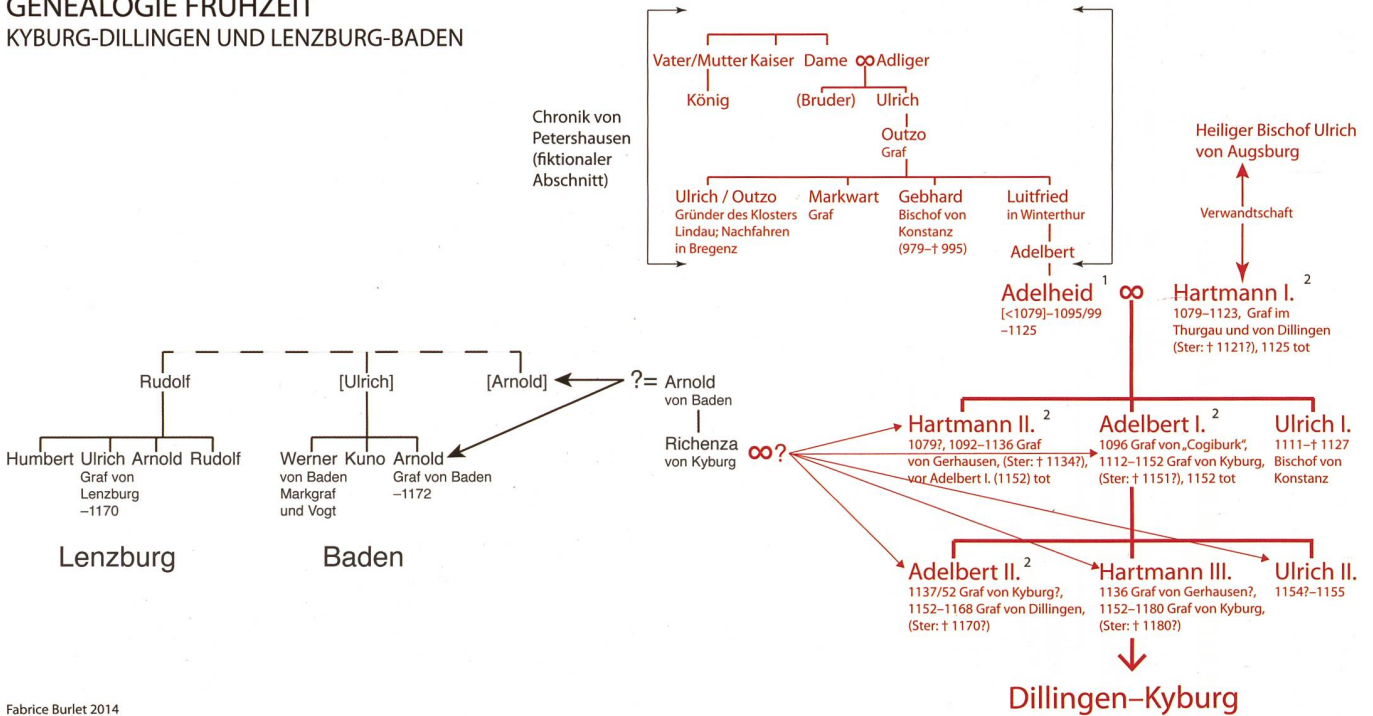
GENEALOGIE FRÜHZEIT
KYBURG-DILLINGEN UND LENZBURG-BADEN

Chronik von Petershausen (fiktionaler Abschnitt)

Vater/Mutter Kaiser Dame ∞ Adliger
König (Bruder) Ulrich
Outzo
Graf

Ulrich / Outzo
Gründer des Klosters Lindau; Nachfahren in Bregenz

Markwart
Graf

Gebhard
Bischof von Konstanz (979–† 995)

Luitfried
in Winterthur

Adelbert

Heiliger Bischof Ulrich von Augsburg

Verwandtschaft

Adelheid $^1$
[<1079]–1095/99 –1125

∞

Hartmann I. $^2$
1079–1123, Graf im Thurgau und von Dillingen (Ster: † 1121?), 1125 tot

Rudolf [Ulrich] [Arnold]

?= Arnold von Baden

Richenza von Kyburg ∞?

Humbert Ulrich Arnold Rudolf
Graf von Lenzburg –1170

Werner Kuno
von Baden Markgraf und Vogt

Arnold
Graf von Baden –1172

Lenzburg

Baden

Hartmann II. $^2$
1079?, 1092–1136 Graf von Gerhausen, (Ster: † 1134?), vor Adelbert I. (1152) tot

Adelbert I. $^2$
1096 Graf von „Cogiburk", 1112–1152 Graf von Kyburg, (Ster: † 1151?), 1152 tot

Ulrich I.
1111–† 1127 Bischof von Konstanz

Adelbert II. $^2$
1137/52 Graf von Kyburg?, 1152–1168 Graf von Dillingen, (Ster: † 1170?)

Hartmann III.
1136 Graf von Gerhausen?, 1152–1180 Graf von Kyburg, (Ster: † 1180?)

Ulrich II.
1154?–1155

Dillingen–Kyburg

Fabrice Burlet 2014